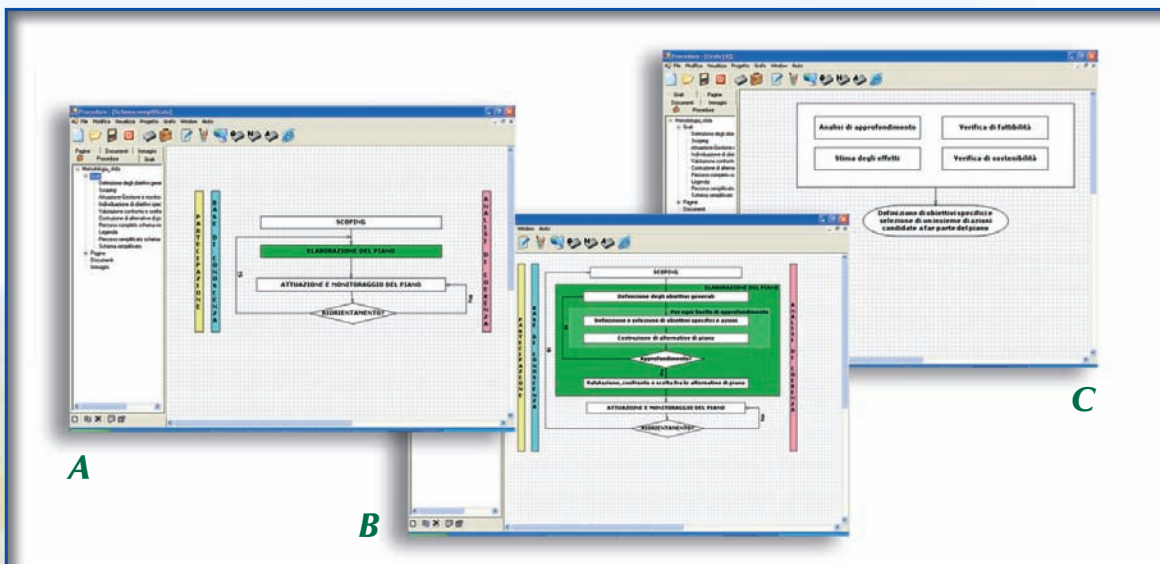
Procedure - [Schema semplificato]
File Modifica Visualizza Progetto Grafo Window Aiuto
Pagine Documenti Immagini
Procedure Grafi
Metodologia_vilda
Grafi
Definizione degli obiettivi gene
Scoping
Attuazione Gestione e monitor
Individuazione di obiettivi spec
Valutazione confronto e scelta
Costruzione di alternative di pi
Percorso completo schema es
Legenda
Percorso semplificato schema
Schema semplificato
Pagine
Documenti
Immagini

PARTECIPAZIONE
BASE DI CONOSCENZA
SCOPING
ELABORAZIONE DEL PIANO
ATTUAZIONE E MONITORAGGIO DEL PIANO
RIORIENTAMENTO?
ANALISI DI COERENZA
Si
No

A

Window Aiuto
PARTECIPAZIONE
BASE DI CONOSCENZA
SCOPING
ELABORAZIONE DEL PIANO
Definizione degli obiettivi generali
Per ogni livello di approfondimento
Definizione e selezione di obiettivi specifici e azioni
Costruzione di alternative di piano
Approfondimento?
Valutazione, confronto e scelta finale alternative di piano
ATTUAZIONE E MONITORAGGIO DEL PIANO
RIORIENTAMENTO?
ANALISI DI COERENZA

B

Procedure - [Grafo [4]]
File Modifica Visualizza Progetto Grafo Window Aiuto
Grafi Pagine
Documenti Immagini
Procedure
Metodologia_vilda
Grafi
Definizione degli obie
Scoping
Attuazione Gestione e
Individuazione di obie
Valutazione confronto
Costruzione di altern
Percorso completo sc
Legenda
Percorso semplificato
Schema semplificato
Pagine
Documenti

Analisi di approfondimento
Verifica di fattibilità
Stima degli effetti
Verifica di sostenibilità
Definizione di obiettivi specifici e selezione di un insieme di azioni candidate a far parte del piano

C